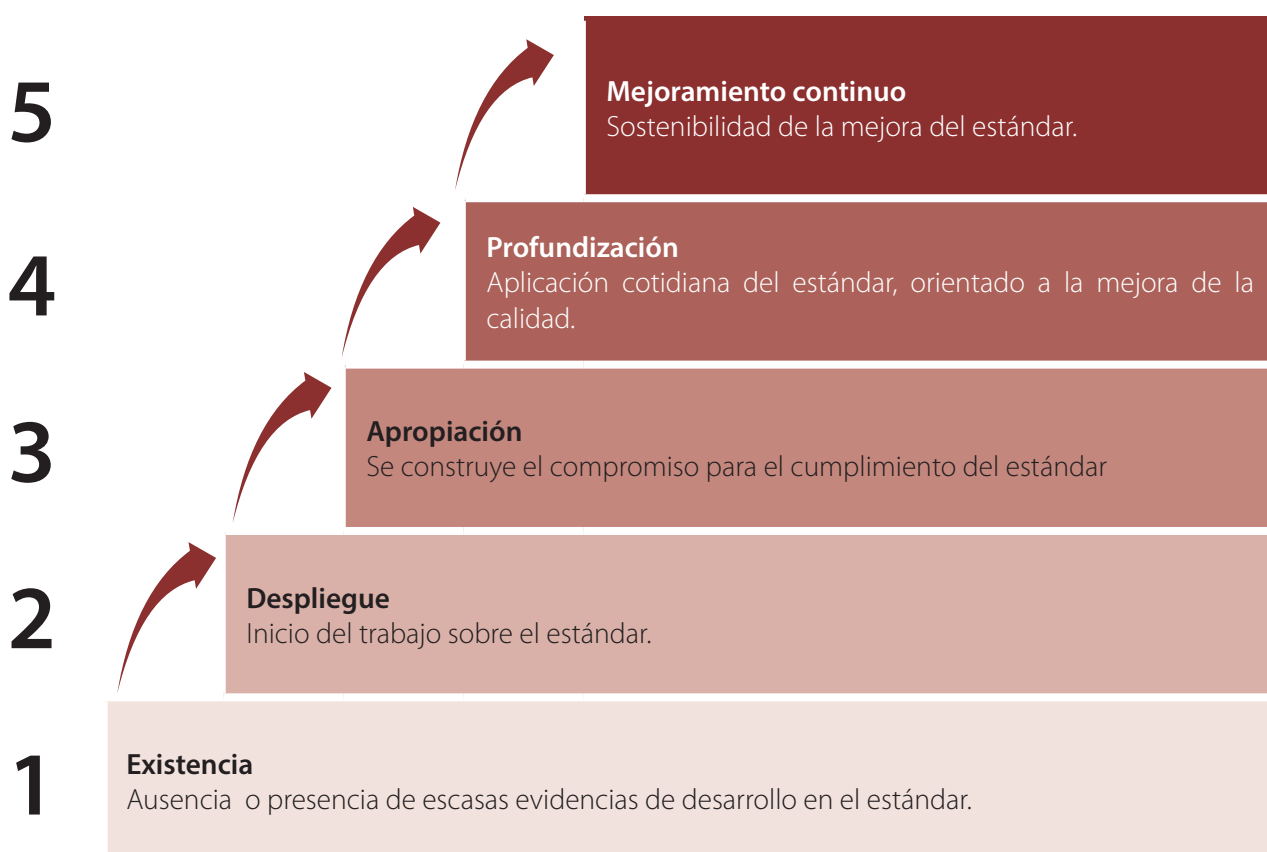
5

Mejoramiento continuo
Sostenibilidad de la mejora del estándar.

4

Profundización
Aplicación cotidiana del estándar, orientado a la mejora de la calidad.

3

Apropiación
Se construye el compromiso para el cumplimiento del estándar

2

Despliegue
Inicio del trabajo sobre el estándar.

1

Existencia
Ausencia o presencia de escasas evidencias de desarrollo en el estándar.